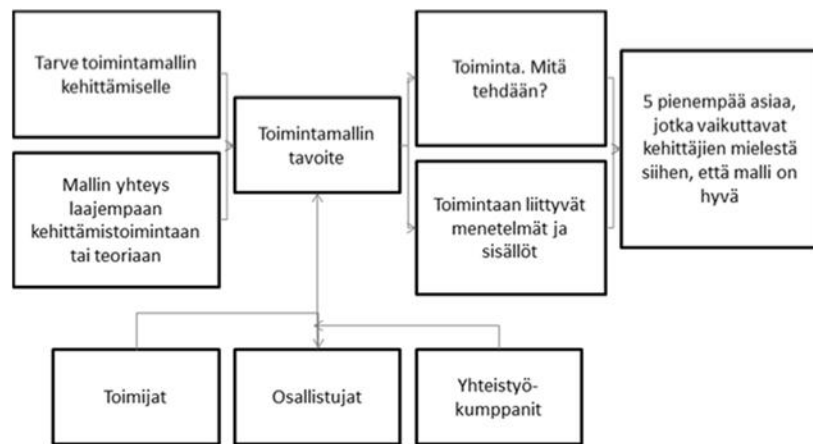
Tarve toimintamallin kehittämiselle

Mallin yhteys laajempaan kehittämistoimintaan tai teoriaan

Toimintamallin tavoite

Toiminta. Mitä tehdään?

Toimintaan liittyvät menetelmät ja sisällöt

5 pienempää asiaa, jotka vaikuttavat kehittäjien mielestä siihen, että malli on hyvä

Toimijat

Osallistujat

Yhteistyökumppanit